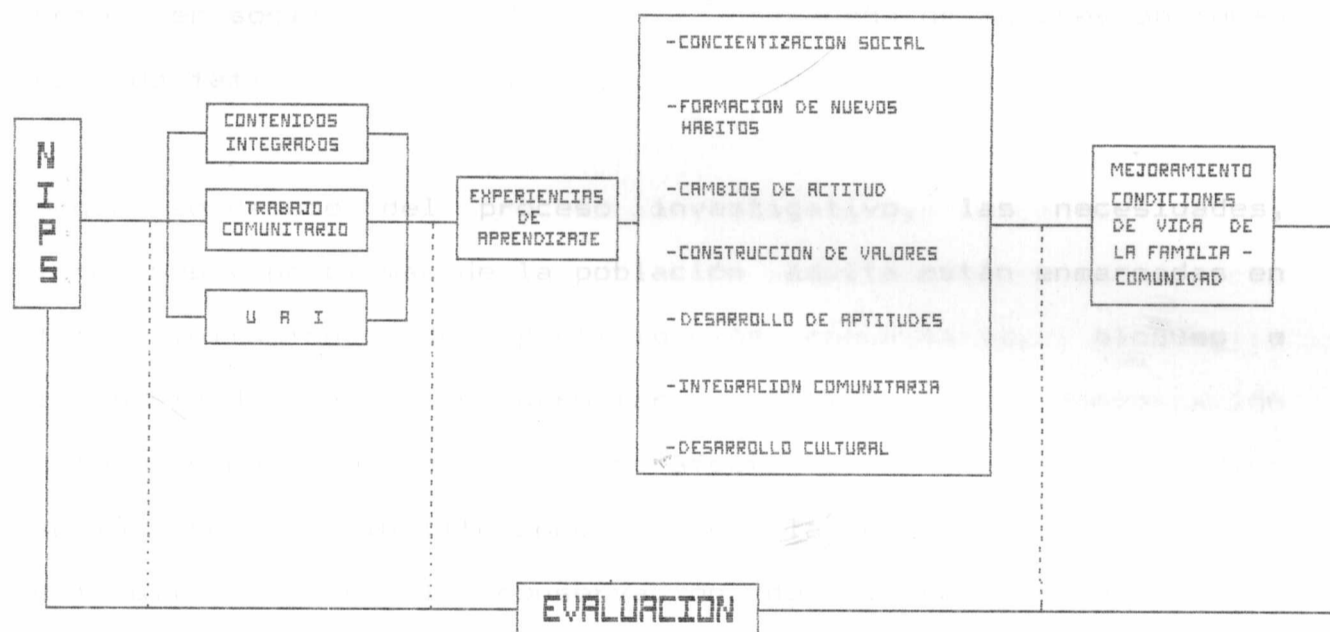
NIPS

CONTENIDOS INTEGRADOS

TRABAJO COMUNITARIO

U A I

EXPERIENCIAS DE APRENDIZAJE

-CONCIENTIZACION SOCIAL

-FORMACION DE NUEVOS HABITOS

-CAMBIOS DE ACTITUD

-CONSTRUCCION DE VALORES

-DESARROLLO DE APTITUDES

-INTEGRACION COMUNITARIA

-DESARROLLO CULTURAL

MEJORAMIENTO CONDICIONES DE VIDA DE LA FAMILIA - COMUNIDAD

EVALUACION